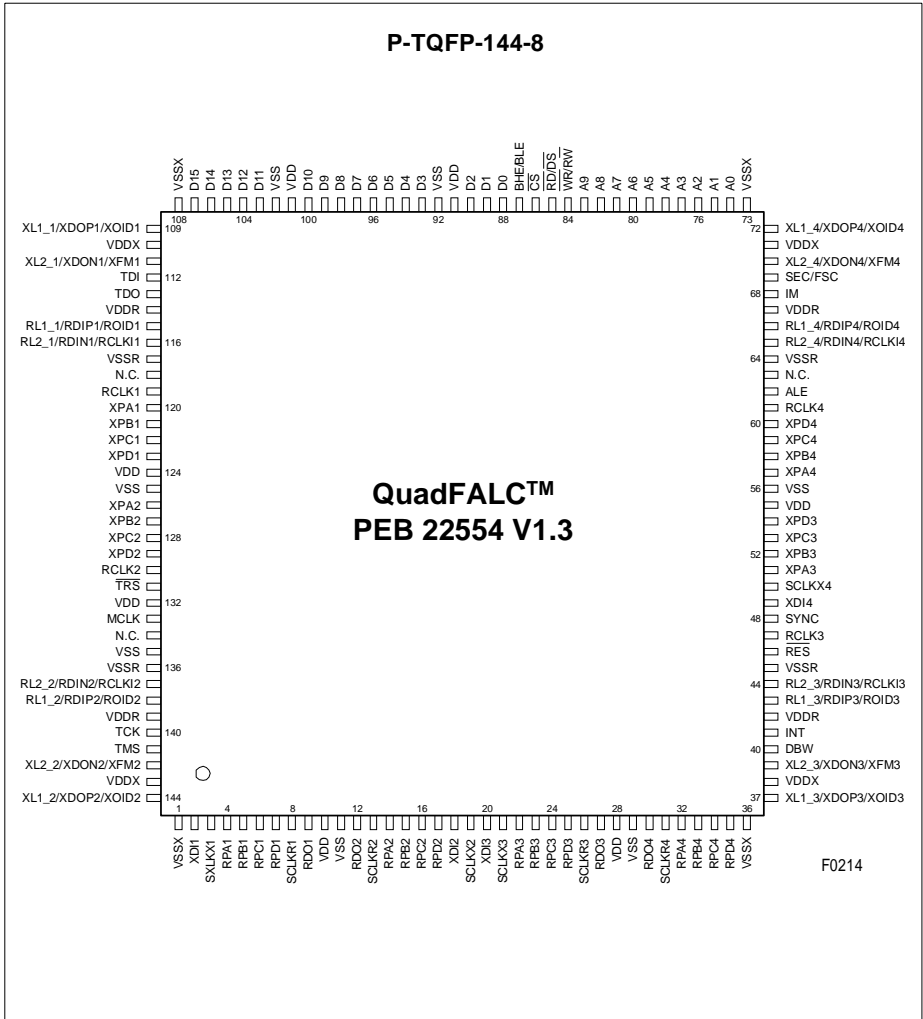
P-TQFP-144-8

VSSX D15 D14 D13 D12 D11 VSS VDD D10 D9 D8 D7 D6 D5 D4 D3 VSS VDD D2 D1 D0 BHE/BLE CS RD/DS WR/RW A9 A8 A7 A6 A5 A4 A3 A2 A1 A0 VSSX

108 104 100 96 92 88 84 80 76 73

XL1_1/XDOP1/XOID1 109
VDDX
XL2_1/XDON1/XFM1
TDI 112
TDO
VDDR
RL1_1/RDIP1/ROID1
RL2_1/RDIN1/RCLKI1 116
VSSR
N.C.
RCLK1
XPA1 120
XPB1
XPC1
XPD1
VDD 124
VSS
XPA2
XPB2
XPC2 128
XPD2
RCLK2
$\overline{TRS}$
VDD 132
MCLK
N.C.
VSS
VSSR 136
RL2_2/RDIN2/RCLKI2
RL1_2/RDIP2/ROID2
VDDR
TCK 140
TMS
XL2_2/XDON2/XFM2
VDDX
XL1_2/XDOP2/XOID2 144

72 XL1_4/XDOP4/XOID4
VDDX
XL2_4/XDON4/XFM4
SEC/FSC
68 IM
VDDR
RL1_4/RDIP4/ROID4
RL2_4/RDIN4/RCLKI4
64 VSSR
N.C.
ALE
RCLK4
60 XPD4
XPC4
XPB4
XPA4
56 VSS
VDD
XPD3
XPC3
52 XPB3
XPA3
SCLKX4
XDI4
48 SYNC
RCLK3
RES
VSSR
44 RL2_3/RDIN3/RCLKI3
RL1_3/RDIP3/ROID3
VDDR
INT
40 DBW
XL2_3/XDON3/XFM3
VDDX
37 XL1_3/XDOP3/XOID3

QuadFALC$^{TM}$
PEB 22554 V1.3

1 4 8 12 16 20 24 28 32 36

VSSX XDI1 SXLKX1 RPA1 RPB1 RPC1 RPD1 SCLKR1 RDO1 VDD VSS RDO2 SCLKR2 RPA2 RPB2 RPC2 RPD2 XDI2 SCLKX2 XDI3 SCLKX3 RPA3 RPB3 RPC3 RPD3 SCLKR3 RDO3 VDD VSS RDO4 SCLKR4 RPA4 RPB4 RPC4 RPD4 VSSX

F0214